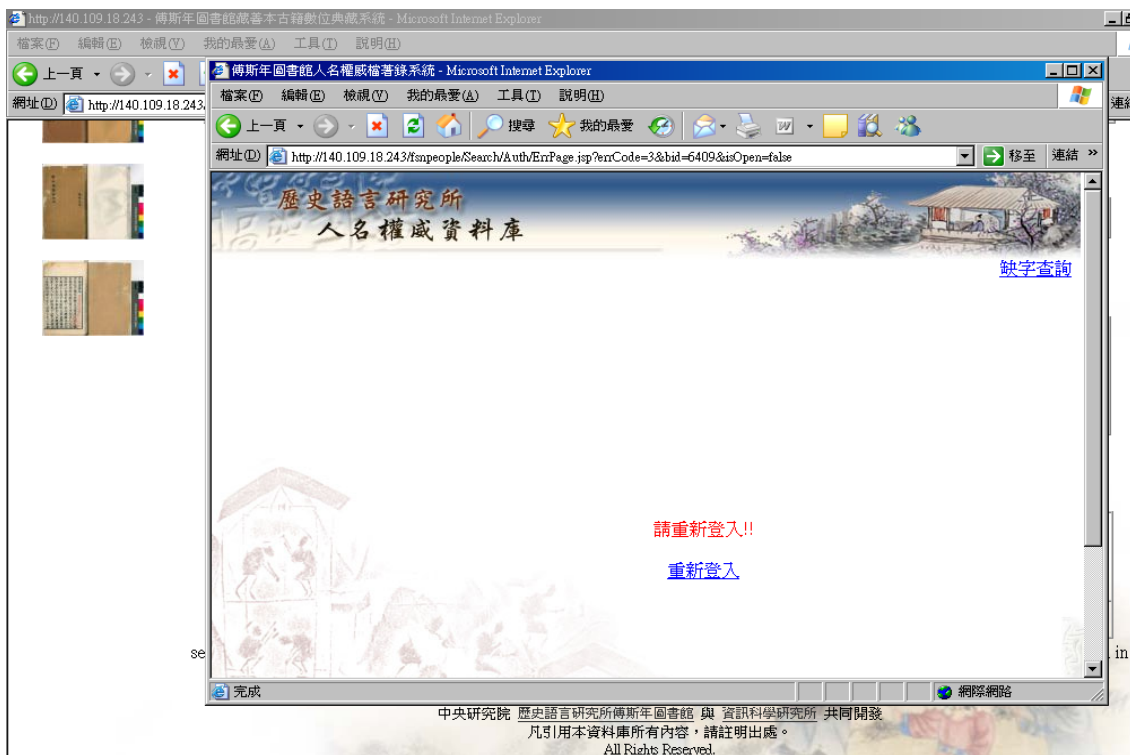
http://140.109.18.243 - 傅斯年圖書館藏善本古籍數位典藏系統 - Microsoft Internet Explorer
檔案(F) 編輯(E) 檢視(V) 我的最愛(A) 工具(T) 說明(H)
上一頁
網址(D) http://140.109.18.243
連結

傅斯年圖書館人名權威檔著錄系統 - Microsoft Internet Explorer
檔案(F) 編輯(E) 檢視(V) 我的最愛(A) 工具(T) 說明(H)
上一頁 搜尋 我的最愛
網址(D) http://140.109.18.243/fsnpeople/Search/Auth/ErrPage.jsp?errCode=3&bid=6409&isOpen=false
移至 連結 »

歷史語言研究所
人名權威資料庫

缺字查詢

請重新登入!!

重新登入

完成
網際網路

se
in

中央研究院 歷史語言研究所傅斯年圖書館 與 資訊科學研究所 共同開發
凡引用本資料庫所有內容，請註明出處。
All Rights Reserved.